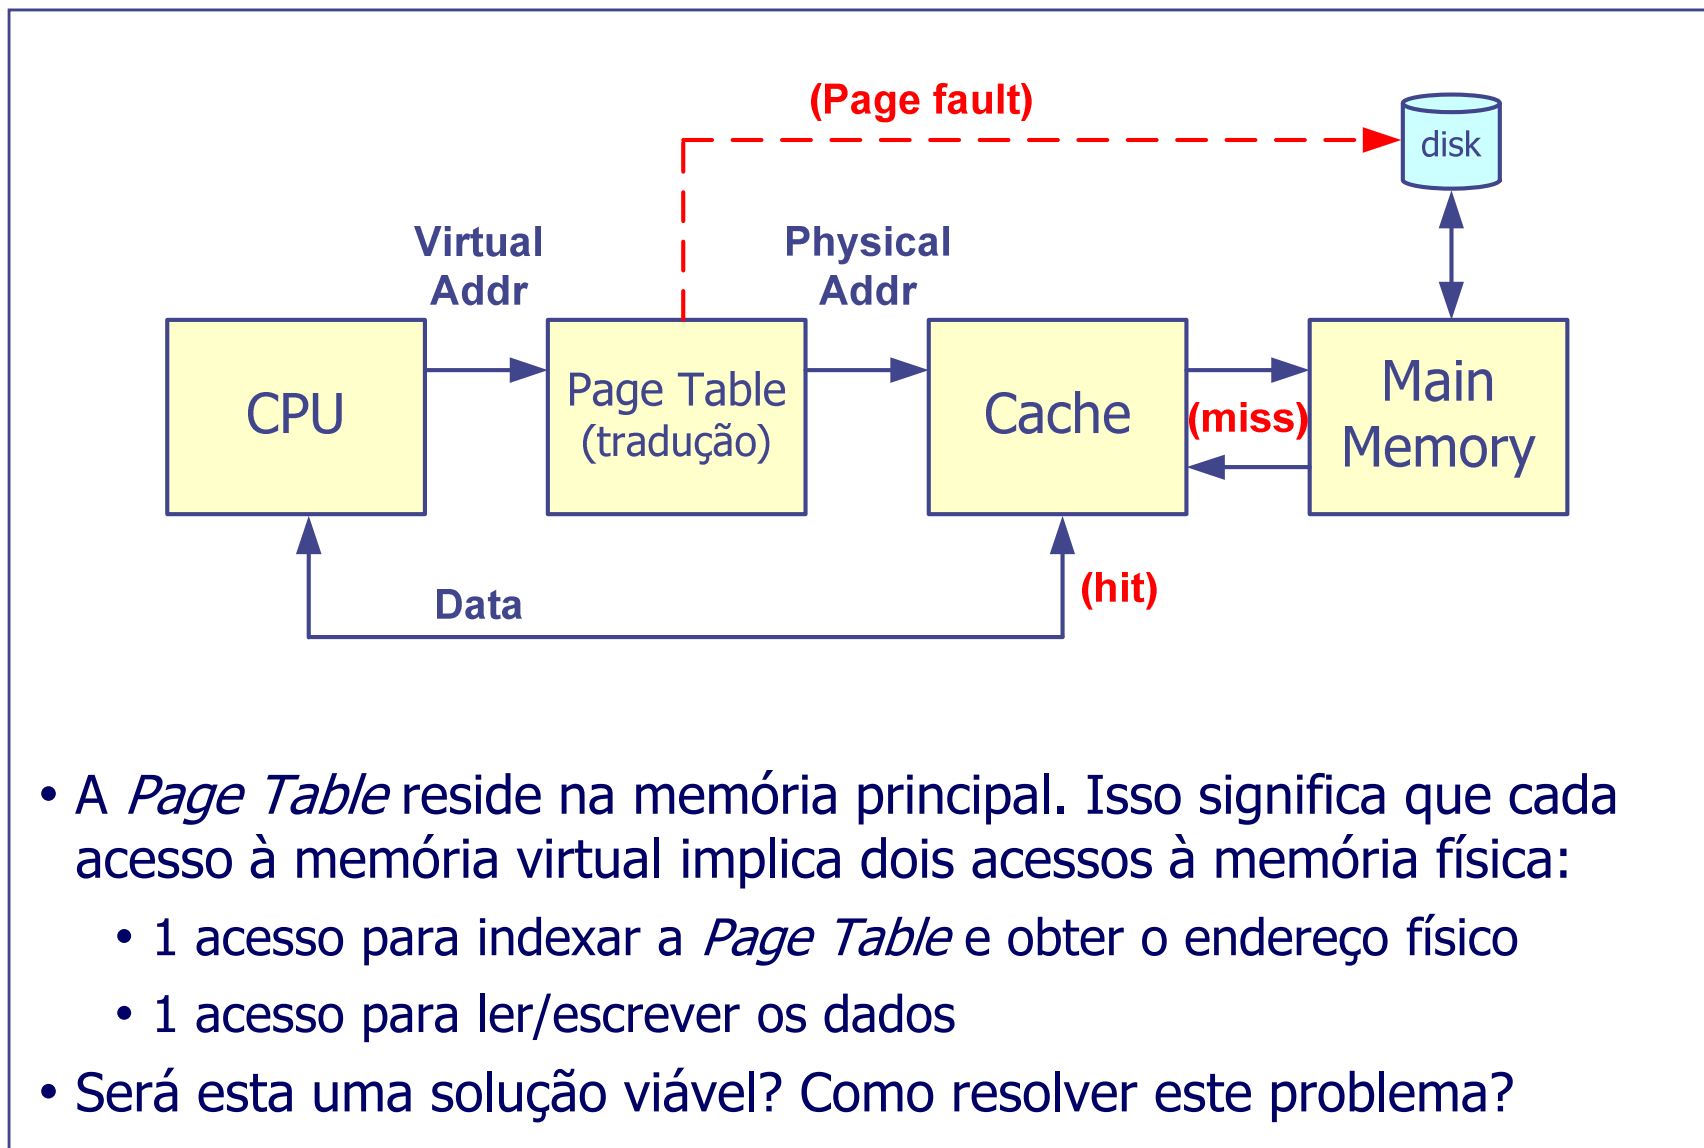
(Page fault)

disk

Virtual Addr

Physical Addr

CPU

Page Table (tradução)

Cache

(miss)

Main Memory

Data

(hit)

• A *Page Table* reside na memória principal. Isso significa que cada acesso à memória virtual implica dois acessos à memória física:

• 1 acesso para indexar a *Page Table* e obter o endereço físico

• 1 acesso para ler/escrever os dados

• Será esta uma solução viável? Como resolver este problema?